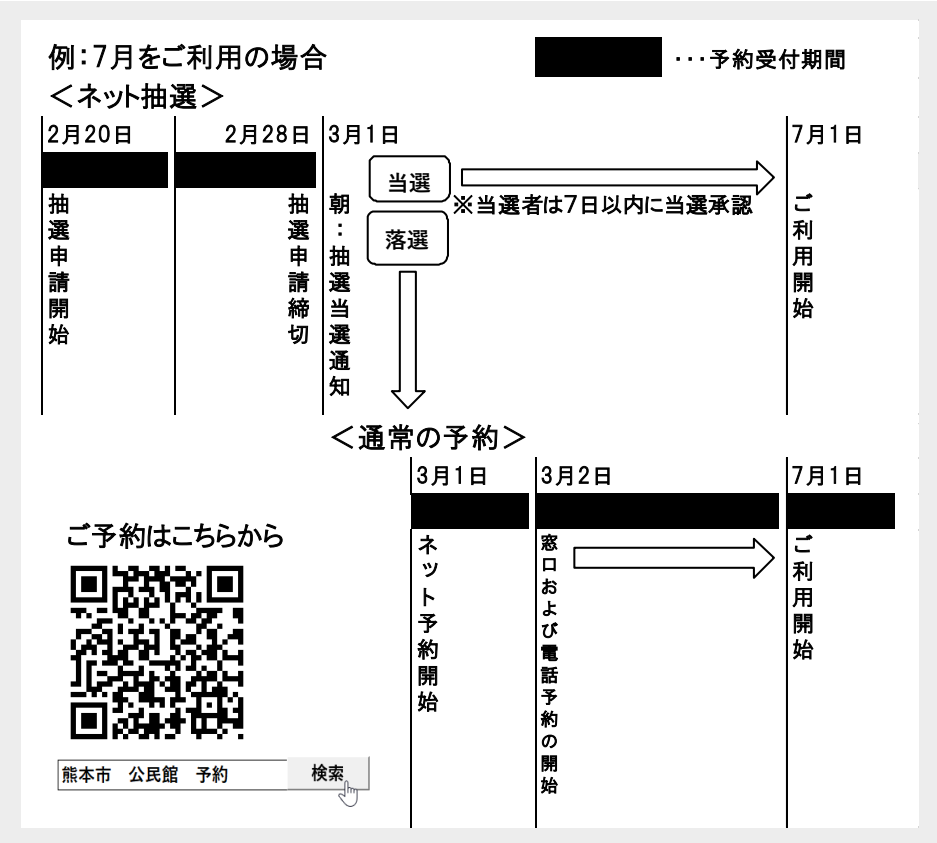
例:7月をご利用の場合
・・・予約受付期間
＜ネット抽選＞
2月20日
抽選申請開始
2月28日
抽選申請締切
3月1日
朝:抽選当選通知
当選
落選
※当選者は7日以内に当選承認
7月1日
ご利用開始
＜通常の予約＞
3月1日
ネット予約開始
3月2日
窓口および電話予約の開始
7月1日
ご利用開始
ご予約はこちらから
熊本市 公民館 予約
検索